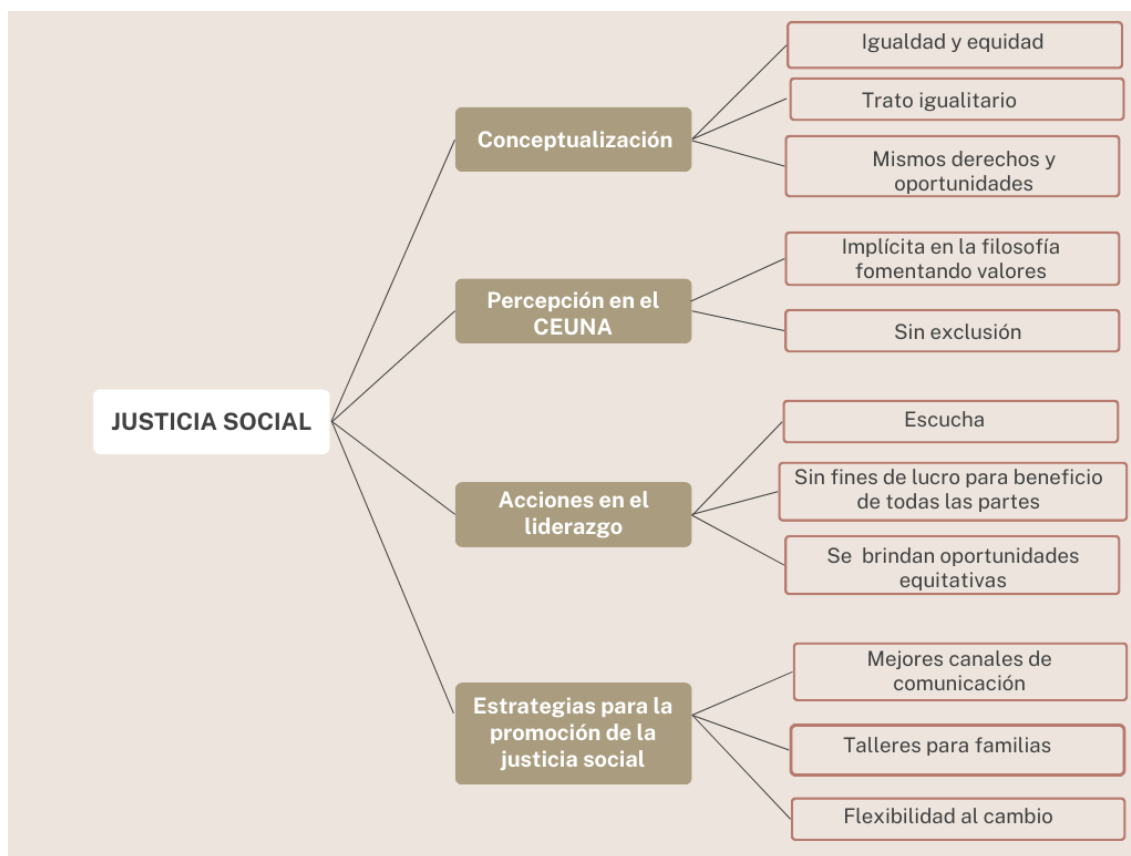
JUSTICIA SOCIAL

Conceptualización

Igualdad y equidad

Trato igualitario

Mismos derechos y oportunidades

Percepción en el CEUNA

Implícita en la filosofía fomentando valores

Sin exclusión

Acciones en el liderazgo

Escucha

Sin fines de lucro para beneficio de todas las partes

Se brindan oportunidades equitativas

Estrategias para la promoción de la justicia social

Mejores canales de comunicación

Talleres para familias

Flexibilidad al cambio